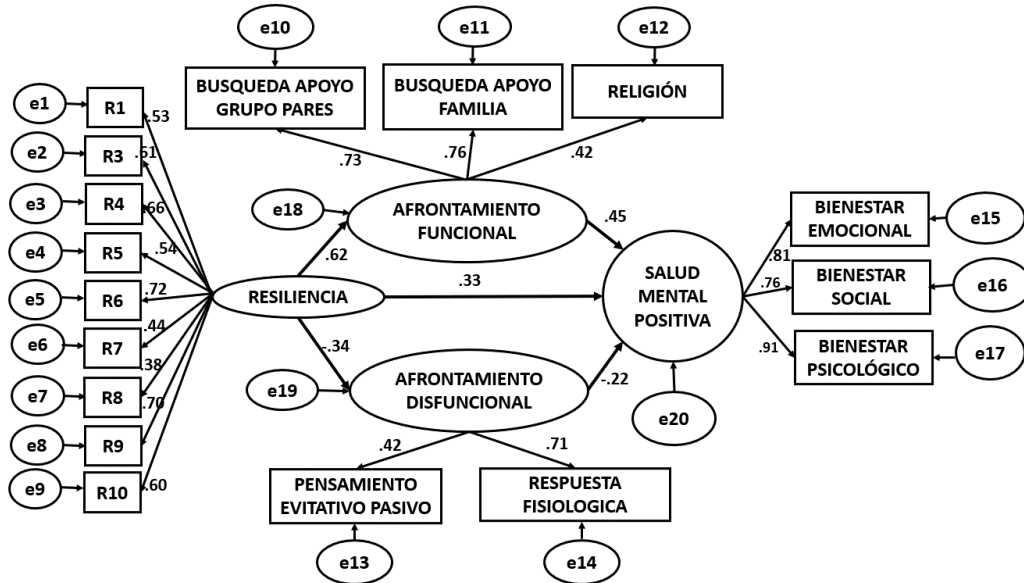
e10
e11
e12
BUSQUEDA APOYO GRUPO PARES
BUSQUEDA APOYO FAMILIA
RELIGIÓN
.73
.76
.42
e1
R1
.53
e2
R3
.61
e3
R4
.66
e4
R5
.54
e5
R6
.72
e6
R7
.44
e7
R8
.38
e8
R9
.70
e9
R10
.60
e18
AFRONTAMIENTO FUNCIONAL
.62
.45
RESILIENCIA
.33
SALUD MENTAL POSITIVA
-.34
e19
AFRONTAMIENTO DISFUNCIONAL
-.22
e20
.42
.71
PENSAMIENTO EVITATIVO PASIVO
RESPUESTA FISIOLOGICA
e13
e14
BIENESTAR EMOCIONAL
e15
.81
.76
BIENESTAR SOCIAL
e16
.91
BIENESTAR PSICOLÓGICO
e17